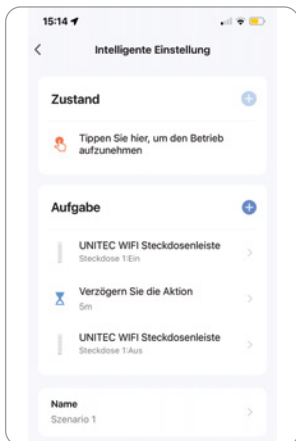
15:14

Intelligente Einstellung

Zustand

Tippen Sie hier, um den Betrieb aufzunehmen

Aufgabe

UNITEC WIFI Steckdosenleiste
Steckdose 1:Ein

Verzögern Sie die Aktion
5m

UNITEC WIFI Steckdosenleiste
Steckdose 1:Aus

Name
Szenario 1